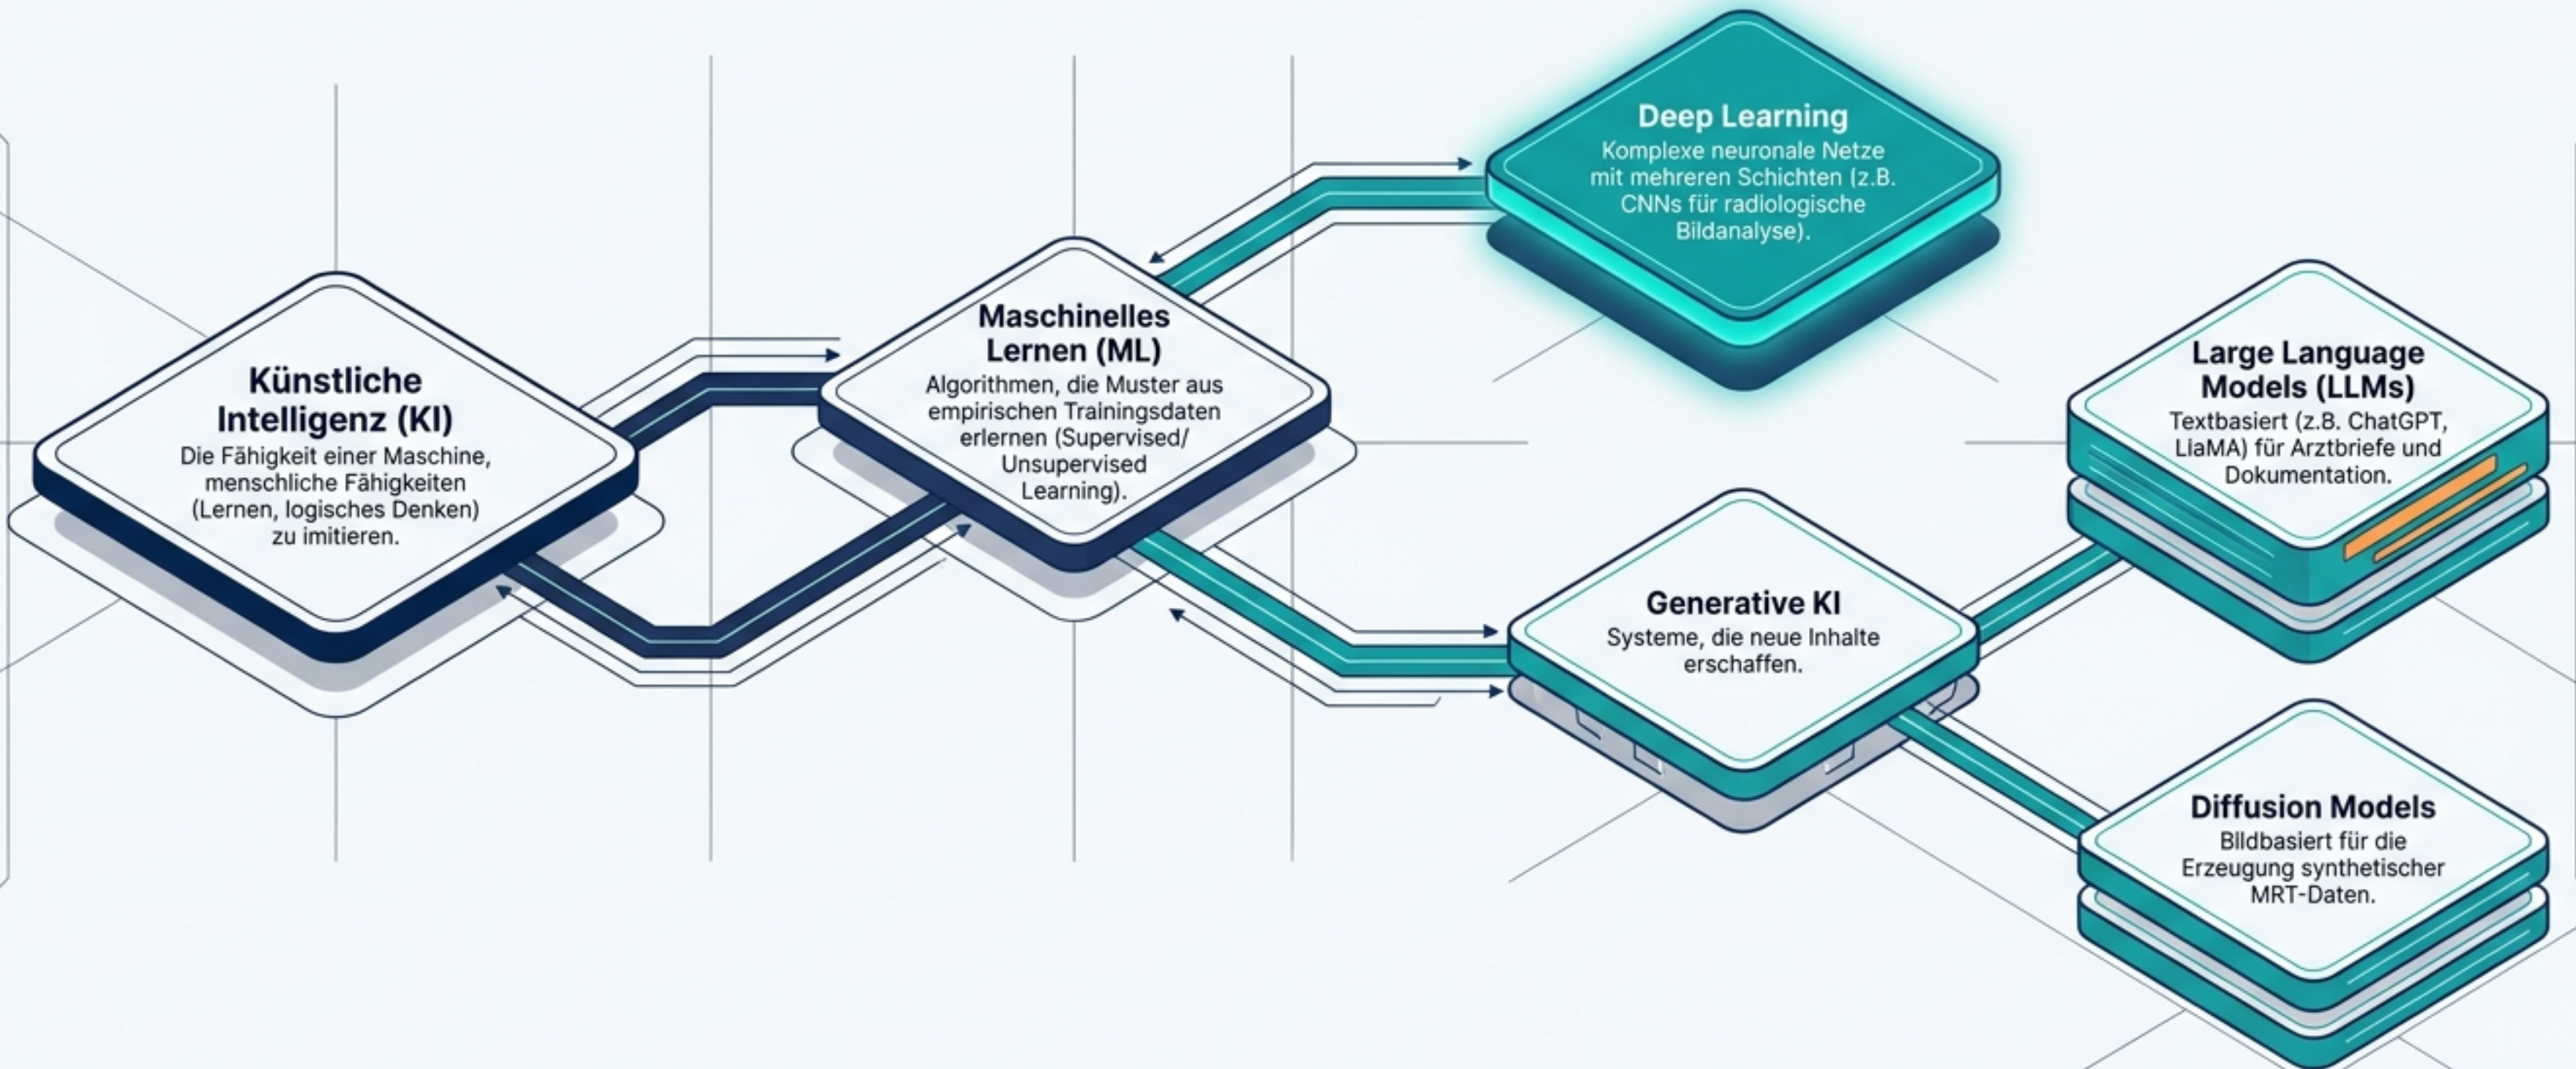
Künstliche Intelligenz (KI)
Die Fähigkeit einer Maschine, menschliche Fähigkeiten (Lernen, logisches Denken) zu imitieren.

Maschinelles Lernen (ML)
Algorithmen, die Muster aus empirischen Trainingsdaten erlernen (Supervised/ Unsupervised Learning).

Deep Learning
Komplexe neuronale Netze mit mehreren Schichten (z.B. CNNs für radiologische Bildanalyse).

Generative KI
Systeme, die neue Inhalte erschaffen.

Large Language Models (LLMs)
Textbasiert (z.B. ChatGPT, LlaMA) für Arztbriefe und Dokumentation.

Diffusion Models
Bildbasiert für die Erzeugung synthetischer MRT-Daten.